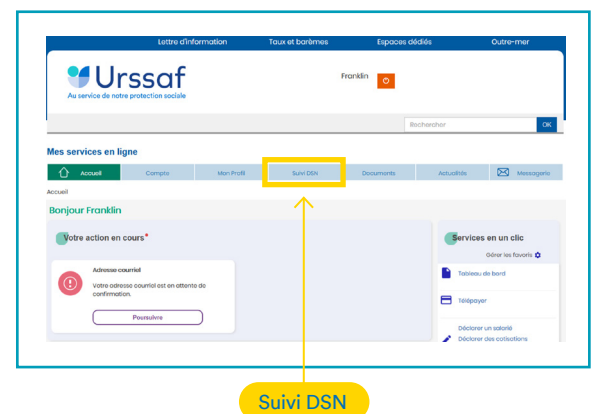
Lettre d'information Taux et barèmes Espaces dédiés Outre-mer

Urssaf
Au service de notre protection sociale

Franklin

Rechercher OK

Mes services en ligne

Accueil Compte Mon Profil Suivi DSN Documents Actualités Messagerie

Accueil

Bonjour Franklin

Votre action en cours*

Adresse courriel
Votre adresse courriel est en attente de confirmation.
Poursuivre

Services en un clic
Gérer les favoris
Tableau de bord
Télépayer
Déclarer un salarié
Déclarer des cotisations

Suivi DSN